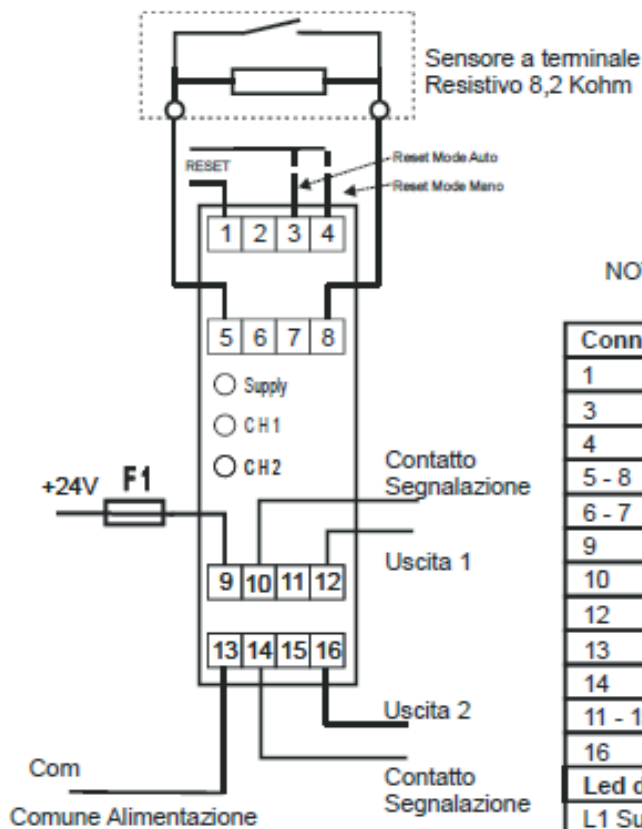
Sensore a terminale
Resistivo 8,2 Kohm

RESET
Reset Mode Auto
Reset Mode Mano

1 2 3 4

NO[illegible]

5 6 7 8

Supply
CH1
CH2

Contatto Segnalazione

+24V F1

9 10 11 12

Uscita 1

13 14 15 16

Uscita 2

Com

Contatto Segnalazione

Comune Alimentazione

| Conn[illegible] |
|---|
| 1 |
| 3 |
| 4 |
| 5 - 8 |
| 6 - 7 |
| 9 |
| 10 |
| 12 |
| 13 |
| 14 |
| 11 - 1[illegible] |
| 16 |
| Led d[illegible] |
| L1 Su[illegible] |